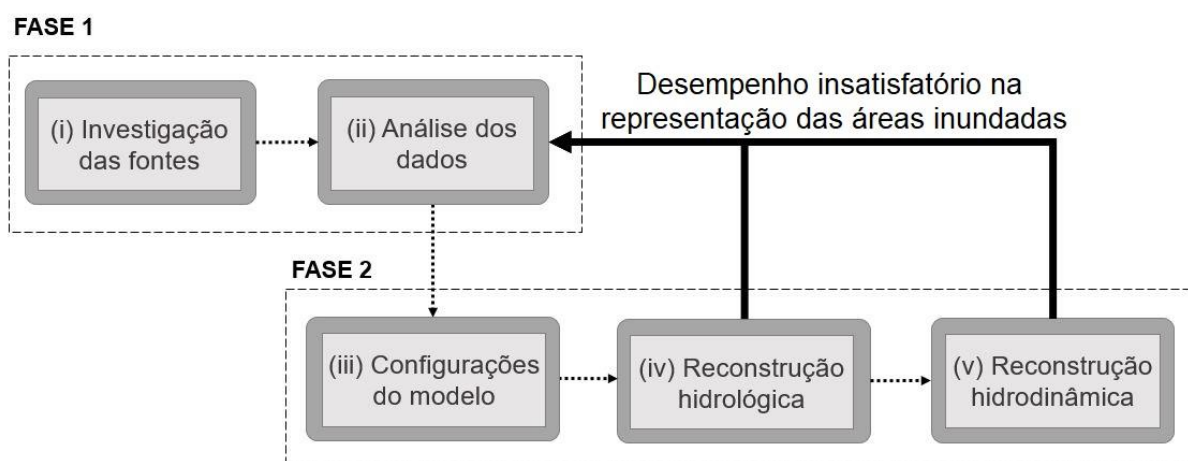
FASE 1

(i) Investigação das fontes

(ii) Análise dos dados

Desempenho insatisfatório na representação das áreas inundadas

FASE 2

(iii) Configurações do modelo

(iv) Reconstrução hidrológica

(v) Reconstrução hidrodinâmica